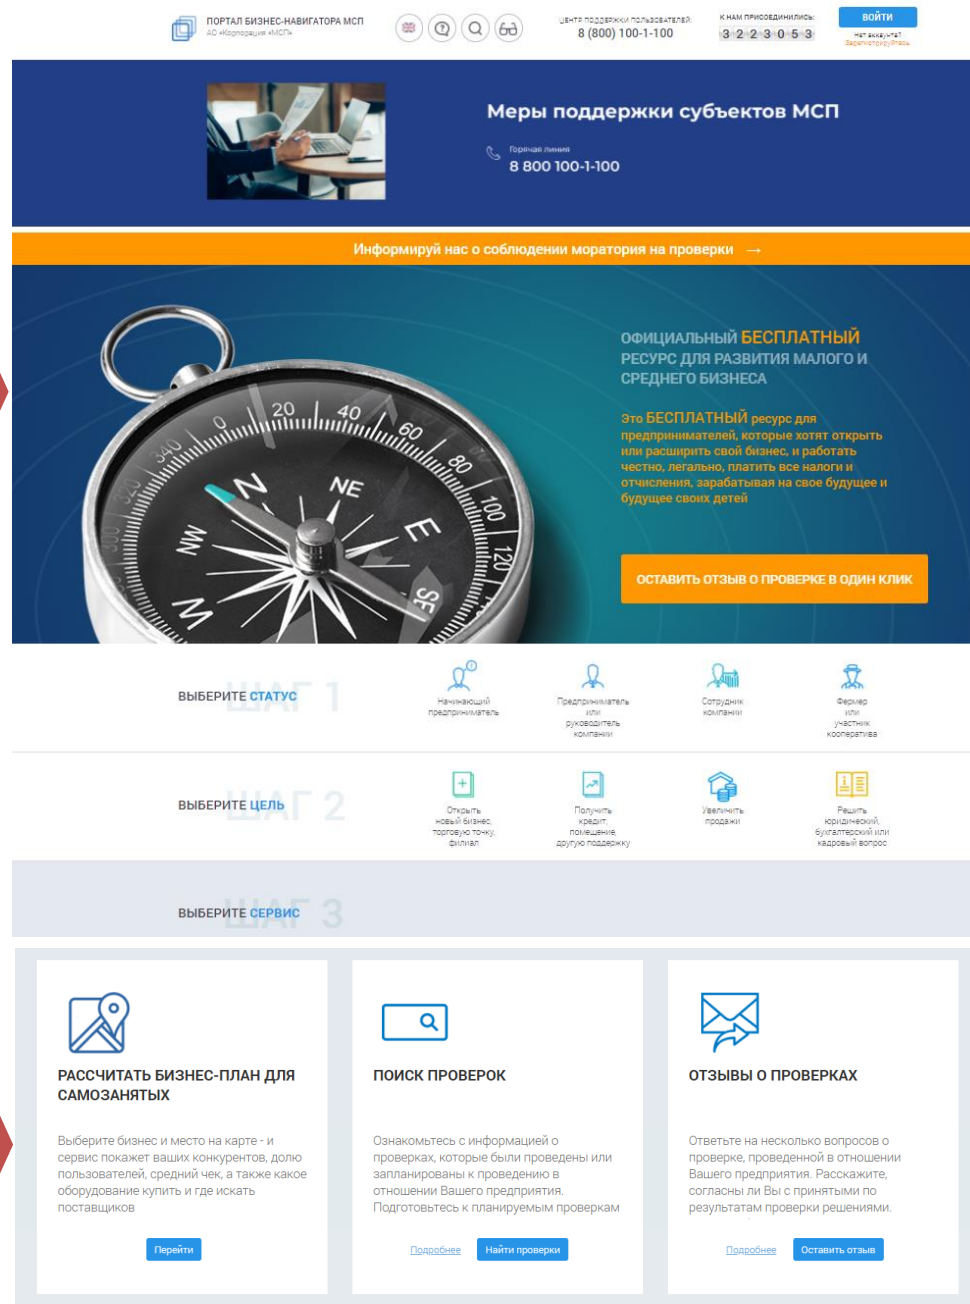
ПОРТАЛ БИЗНЕС-НАВИГАТОРА МСП
АО «Корпорация «МСП»

ЦЕНТР ПОДДЕРЖКИ ПОЛЬЗОВАТЕЛЕЙ:
8 (800) 100-1-100

К НАМ ПРИСОЕДИНИЛИСЬ:
3 2 2 3 0 5 3

ВОЙТИ
Нет аккаунта?
Зарегистрируйтесь

Меры поддержки субъектов МСП
Горячая линия
8 800 100-1-100

Информируй нас о соблюдении моратория на проверки →

ОФИЦИАЛЬНЫЙ БЕСПЛАТНЫЙ РЕСУРС ДЛЯ РАЗВИТИЯ МАЛОГО И СРЕДНЕГО БИЗНЕСА

Это БЕСПЛАТНЫЙ ресурс для предпринимателей, которые хотят открыть или расширить свой бизнес, и работать честно, легально, платить все налоги и отчисления, зарабатывая на свое будущее и будущее своих детей

ОСТАВИТЬ ОТЗЫВ О ПРОВЕРКЕ В ОДИН КЛИК

ВЫБЕРИТЕ СТАТУС
ШАГ 1
Начинающий предприниматель
Предприниматель или руководитель компании
Сотрудник компании
Фермер или участник кооператива

ВЫБЕРИТЕ ЦЕЛЬ
ШАГ 2
Открыть новый бизнес, торговую точку, филиал
Получить кредит, помещение, другую поддержку
Увеличить продажи
Решить юридический, бухгалтерский или кадровый вопрос

ВЫБЕРИТЕ СЕРВИС
ШАГ 3

РАССЧИТАТЬ БИЗНЕС-ПЛАН ДЛЯ САМОЗАНЯТЫХ
Выберите бизнес и место на карте - и сервис покажет ваших конкурентов, долю пользователей, средний чек, а также какое оборудование купить и где искать поставщиков
Перейти

ПОИСК ПРОВЕРОК
Ознакомьтесь с информацией о проверках, которые были проведены или запланированы к проведению в отношении Вашего предприятия. Подготовьтесь к планируемым проверкам
Подробнее
Найти проверки

ОТЗЫВЫ О ПРОВЕРКАХ
Ответьте на несколько вопросов о проверке, проведенной в отношении Вашего предприятия. Расскажите, согласны ли Вы с принятыми по результатам проверки решениями.
Подробнее
Оставить отзыв